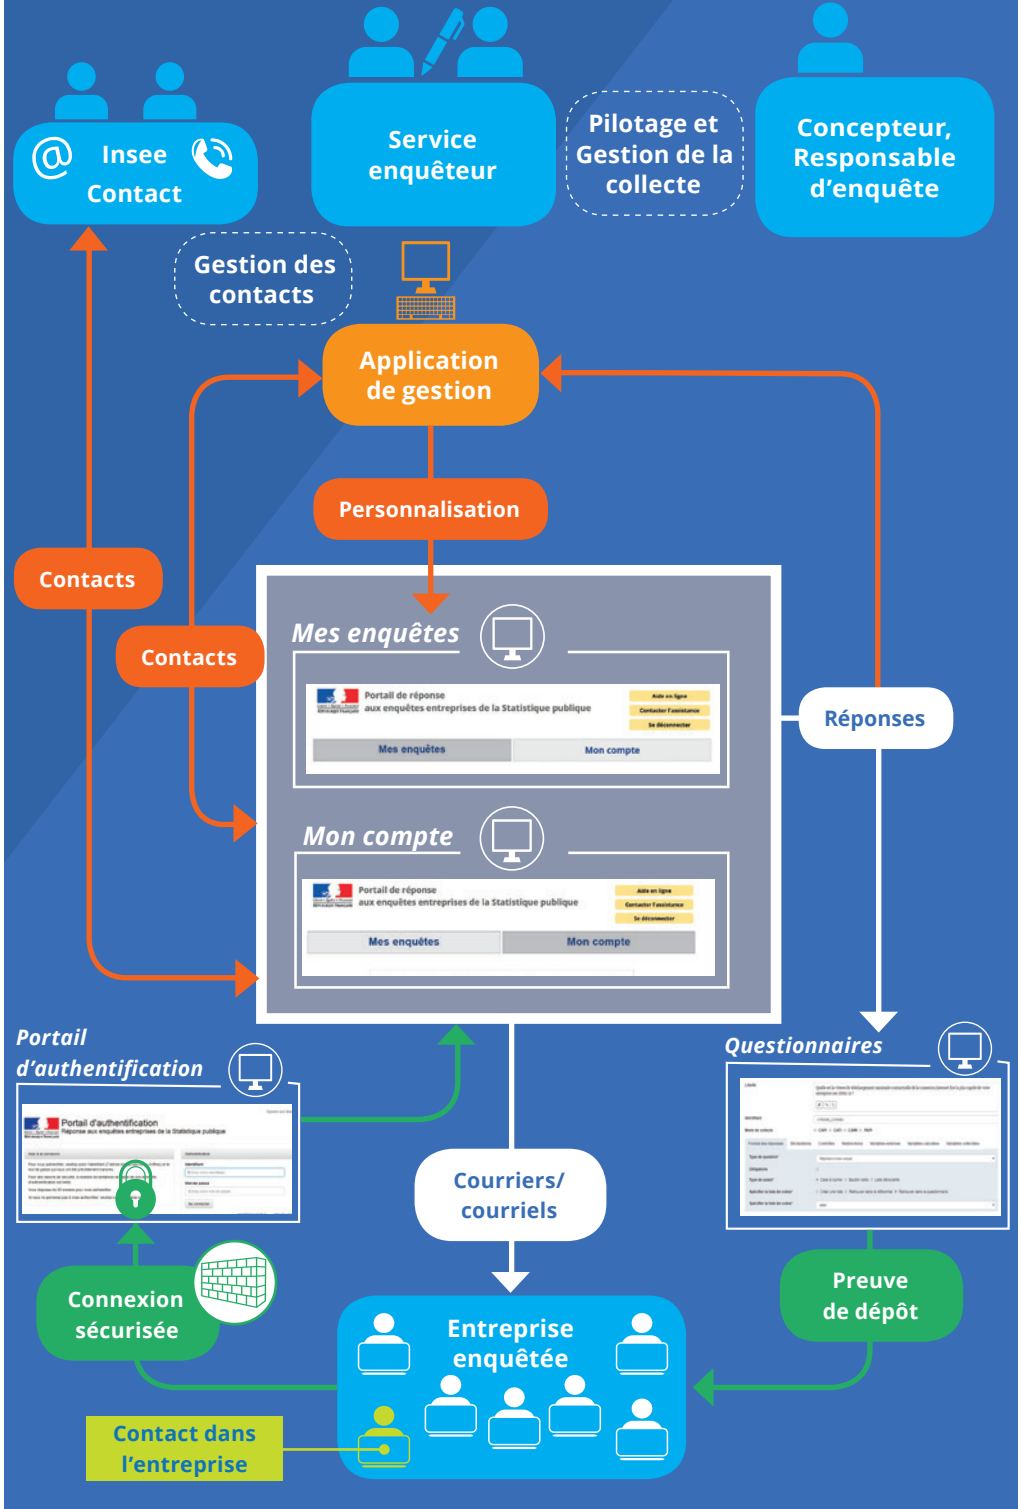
Insee Contact

Service enquêteur

Pilotage et Gestion de la collecte

Concepteur, Responsable d'enquête

Gestion des contacts

Application de gestion

Personnalisation

Contacts

Contacts

Mes enquêtes

Portail de réponse aux enquêtes entreprises de la Statistique publique

Aide en ligne
Contacter l'assistance
Se déconnecter

Mes enquêtes
Mon compte

Réponses

Mon compte

Portail de réponse aux enquêtes entreprises de la Statistique publique

Aide en ligne
Contacter l'assistance
Se déconnecter

Mes enquêtes
Mon compte

Portail d'authentification

Portail d'authentification
Réponse aux enquêtes entreprises de la Statistique publique

Questionnaires

Courriers/ courriels

Connexion sécurisée

Preuve de dépôt

Entreprise enquêtée

Contact dans l'entreprise